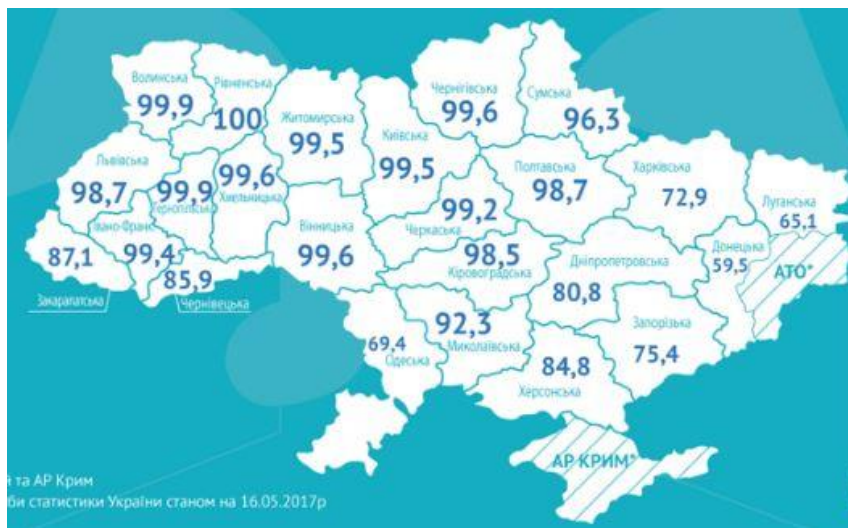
Волинська
99,9
Рівненська
100
Житомирська
99,5
Чернігівська
99,6
Сумська
96,3
Київська
99,5
Львівська
98,7
99,9
Тернопільська
99,6
Хмельницька
Полтавська
98,7
Харківська
72,9
Луганська
65,1
99,2
Черкаська
Вінницька
99,6
Івано-Франк.
99,4
87,1
85,9
Закарпатська
Чернівецька
98,5
Кіровоградська
Дніпропетровська
80,8
Донецька
59,5
АТО*
69,4
Одеська
92,3
Миколаївська
84,8
Херсонська
Запорізька
75,4
АР КРИМ*
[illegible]ї та АР Крим
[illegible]би статистики України станом на 16.05.2017р